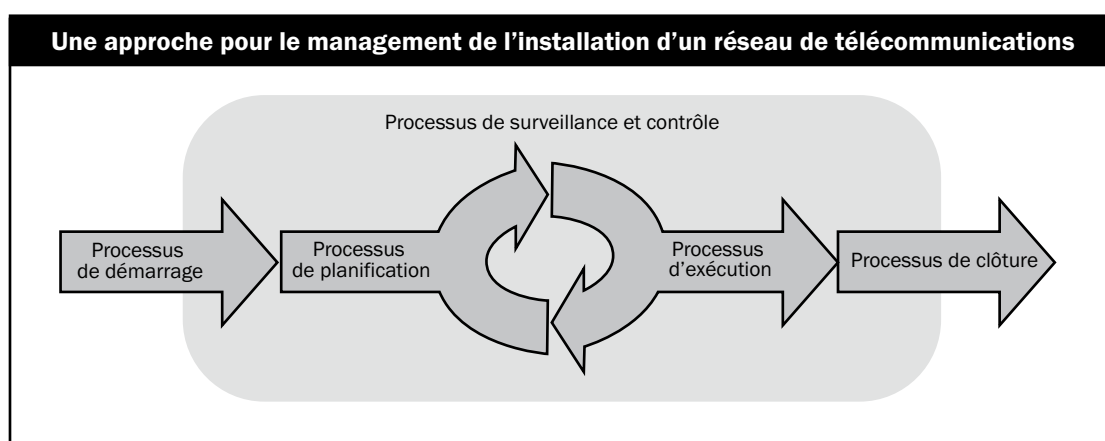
Une approche pour le management de l’installation d’un réseau de télécommunications

Processus de surveillance et contrôle

Processus de démarrage

Processus de planification

Processus d’exécution

Processus de clôture